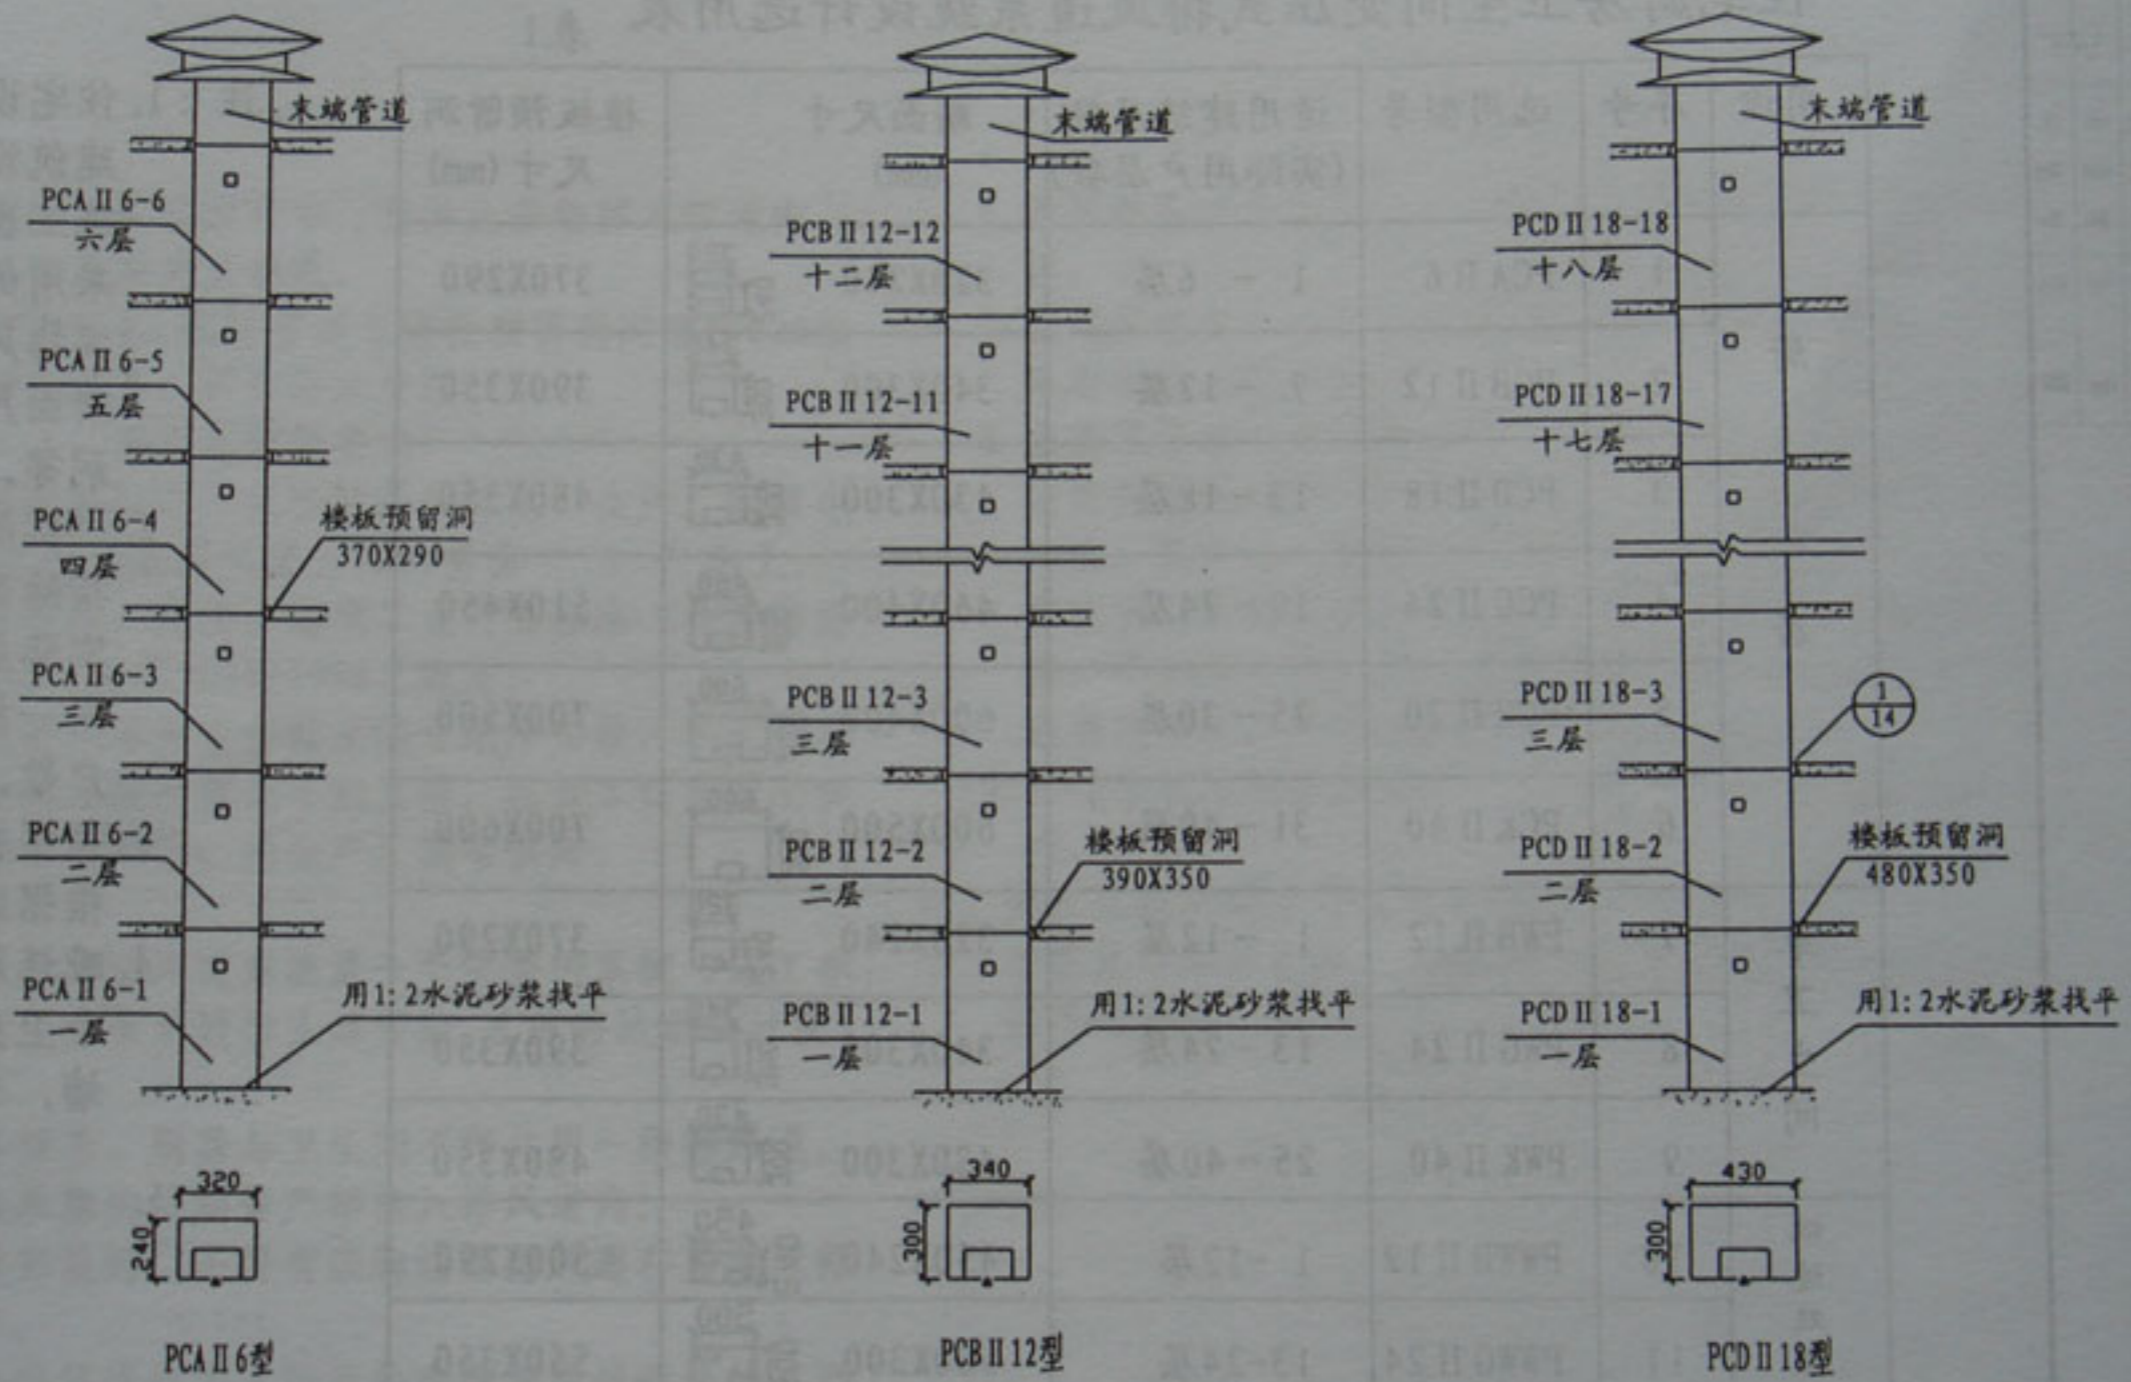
末端管道

PCA II 6-6
六层

PCA II 6-5
五层

PCA II 6-4
四层

楼板预留洞
370X290

PCA II 6-3
三层

PCA II 6-2
二层

PCA II 6-1
一层

用1: 2水泥砂浆找平

320
240

PCA II 6型

末端管道

PCB II 12-12
十二层

PCB II 12-11
十一层

PCB II 12-3
三层

PCB II 12-2
二层

楼板预留洞
390X350

PCB II 12-1
一层

用1: 2水泥砂浆找平

340
300

PCB II 12型

末端管道

PCD II 18-18
十八层

PCD II 18-17
十七层

PCD II 18-3
三层

$\frac{1}{14}$

PCD II 18-2
二层

楼板预留洞
480X350

PCD II 18-1
一层

用1: 2水泥砂浆找平

430
300

PCD II 18型